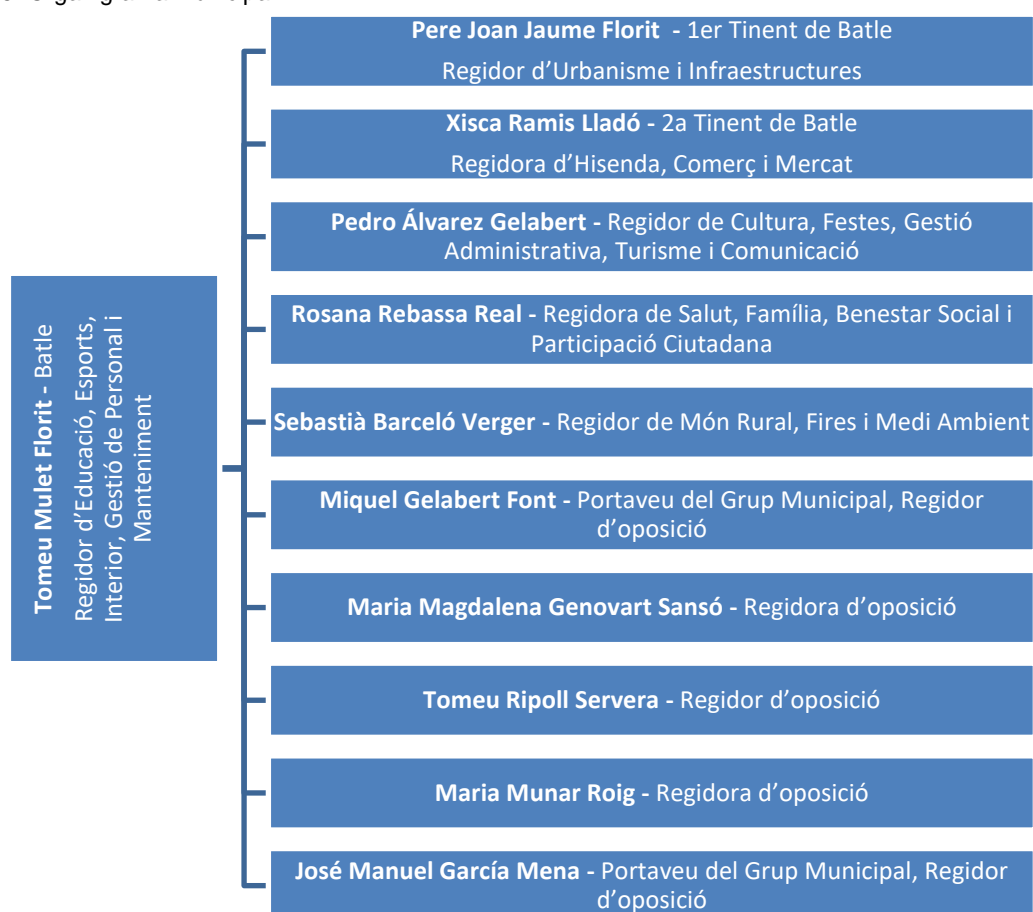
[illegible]

Tomeu Mulet Florit - Batle
Regidor d'Educació, Esports, Interior, Gestió de Personal i Manteniment

Pere Joan Jaume Florit - 1er Tinent de Batle
Regidor d'Urbanisme i Infraestructures

Xisca Ramis Lladó - 2a Tinent de Batle
Regidora d'Hisenda, Comerç i Mercat

Pedro Álvarez Gelabert - Regidor de Cultura, Festes, Gestió Administrativa, Turisme i Comunicació

Rosana Rebassa Real - Regidora de Salut, Família, Benestar Social i Participació Ciutadana

Sebastià Barceló Verger - Regidor de Món Rural, Fires i Medi Ambient

Miquel Gelabert Font - Portaveu del Grup Municipal, Regidor d'oposició

Maria Magdalena Genovart Sansó - Regidora d'oposició

Tomeu Ripoll Servera - Regidor d'oposició

Maria Munar Roig - Regidora d'oposició

José Manuel García Mena - Portaveu del Grup Municipal, Regidor d'oposició